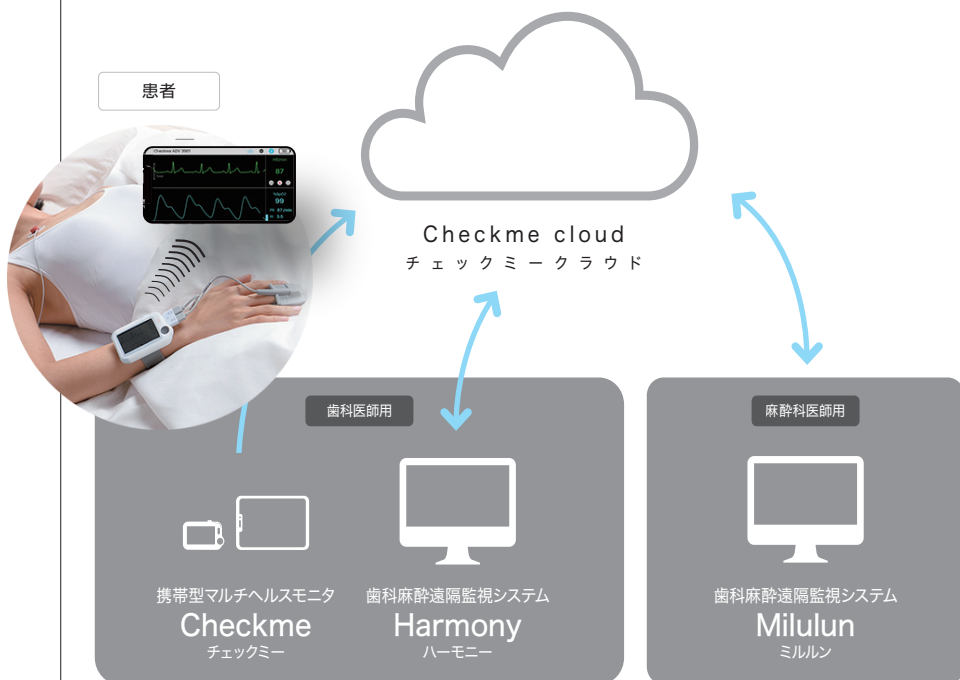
患者

Checkme cloud
チェックミークラウド

歯科医師用

携帯型マルチヘルスモニタ
Checkme
チェックミー

歯科麻酔遠隔監視システム
Harmony
ハーモニー

麻酔科医師用

歯科麻酔遠隔監視システム
Milulun
ミルルン